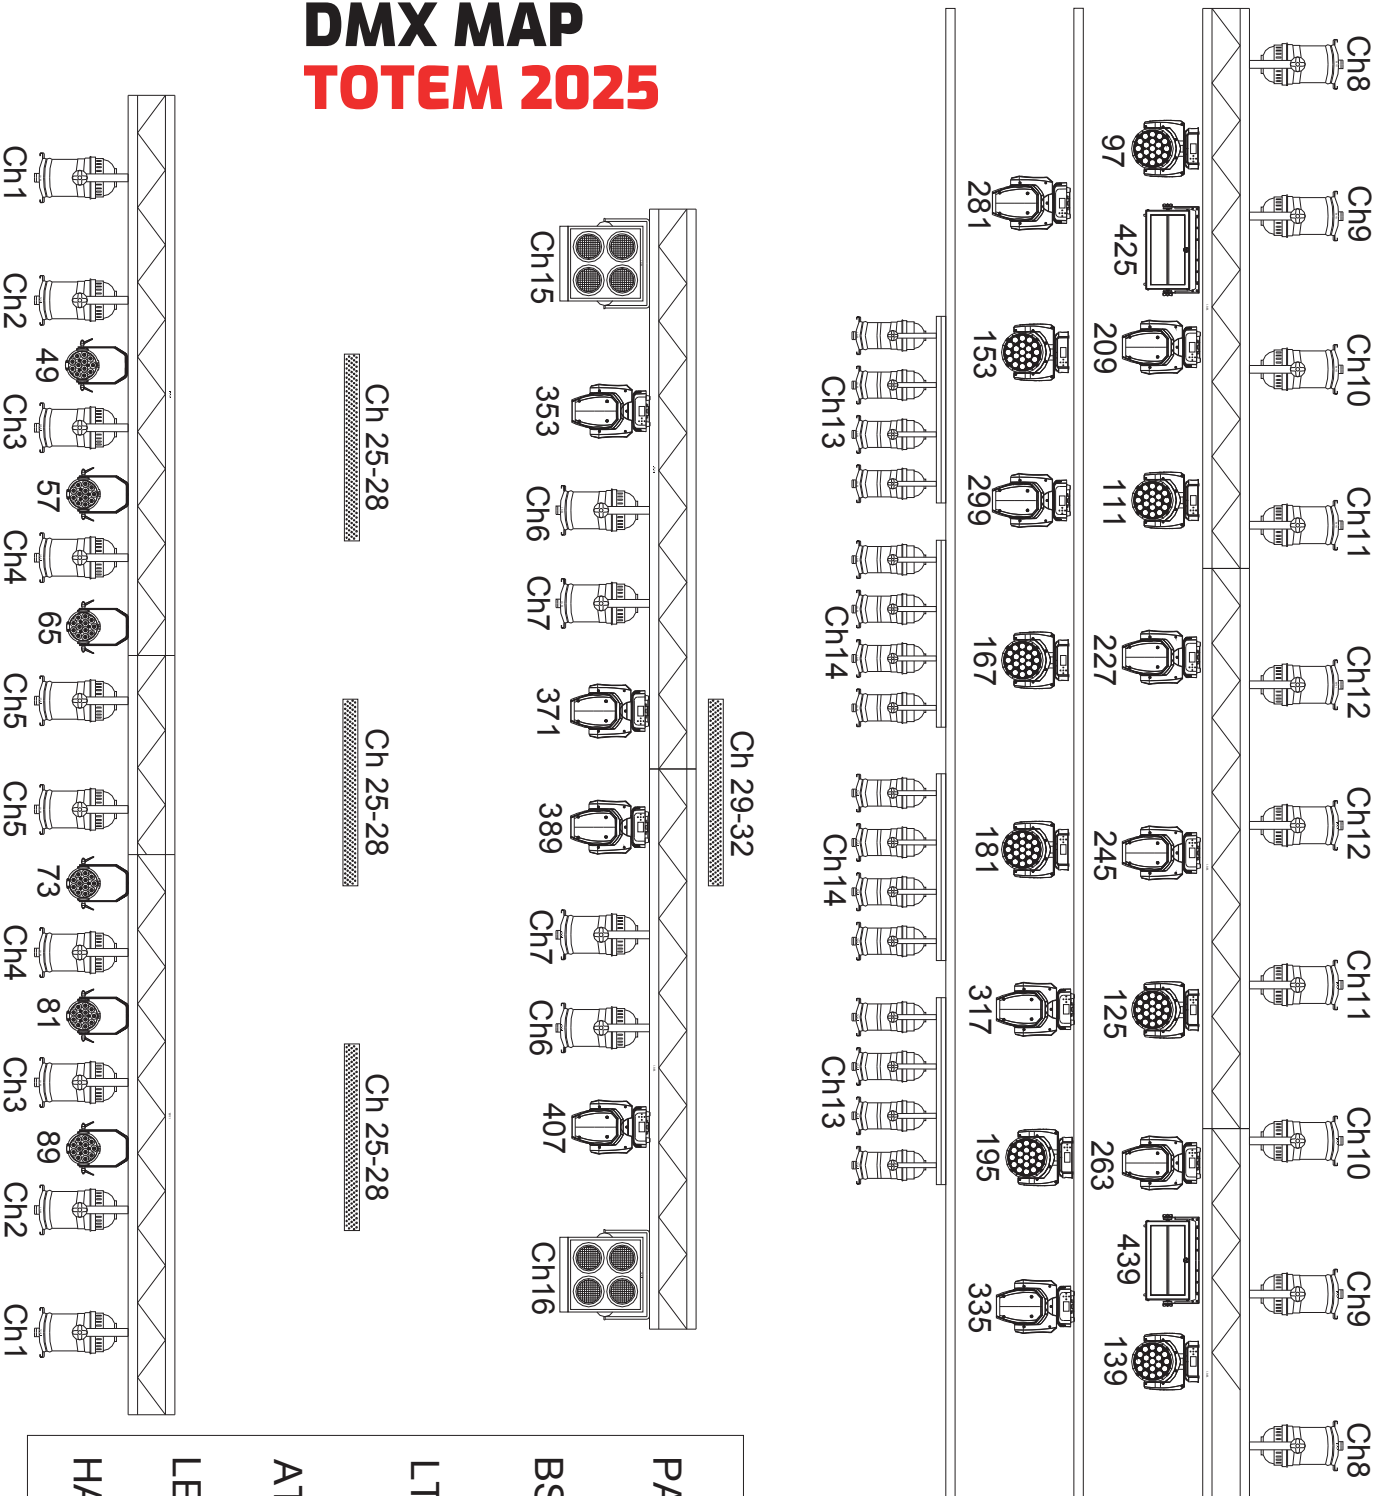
DMX MAP
TOTEM 2025

Ch1
Ch2
49
Ch3
57
Ch4
65
Ch5
Ch5
73
Ch4
81
Ch3
89
Ch2
Ch1

Ch 25-28
Ch 25-28
Ch 25-28

Ch15
353
Ch6
Ch7
371
389
Ch7
Ch6
407
Ch16

Ch 29-32

Ch13
Ch14
Ch14
Ch13

281
153
299
167
181
317
195
335

97
425
209
111
227
245
125
263
439
139

Ch8
Ch9
Ch10
Ch11
Ch12
Ch12
Ch11
Ch10
Ch9
Ch8

HA
LE
AT
LT
BS
PA